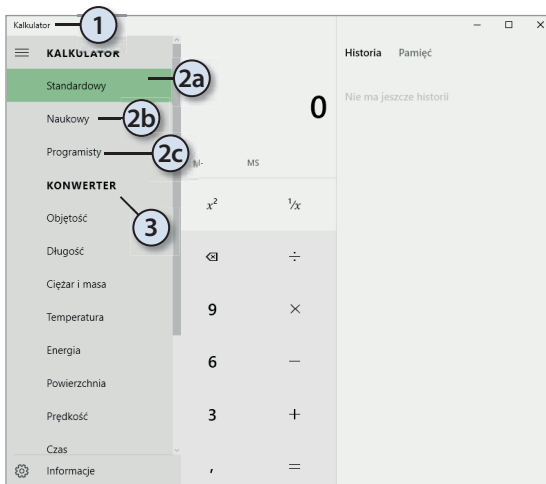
Kalkulator
1
KALKULATOR
Standardowy
2a
Naukowy
2b
Programisty
2c
KONWERTER
3
Objętość
Długość
Ciężar i masa
Temperatura
Energia
Powierzchnia
Prędkość
Czas
Informacje

0
M-
MS
$x^2$
$^1/x$
⌫
÷
9
×
6
−
3
+
,
=

Historia
Pamięć
Nie ma jeszcze historii